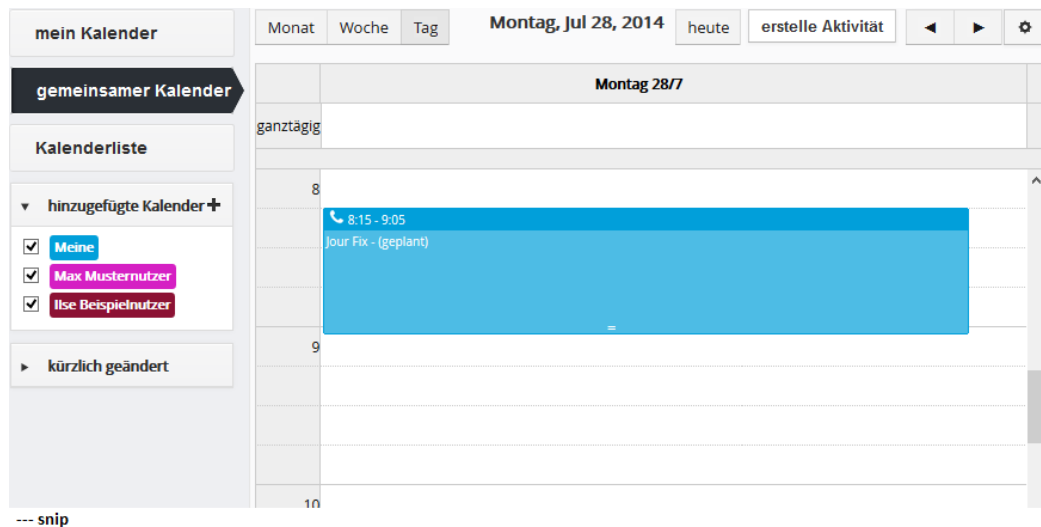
mein Kalender

gemeinsamer Kalender

Kalenderliste

▾ hinzugefügte Kalender +

Meine

Max Musternutzer

Ilse Beispielnutzer

▸ kürzlich geändert

Monat | Woche | Tag

Montag, Jul 28, 2014

heute

erstelle Aktivität

◄ ►

Montag 28/7

ganztägig

8

8:15 - 9:05

Jour Fix - (geplant)

9

10

--- snip